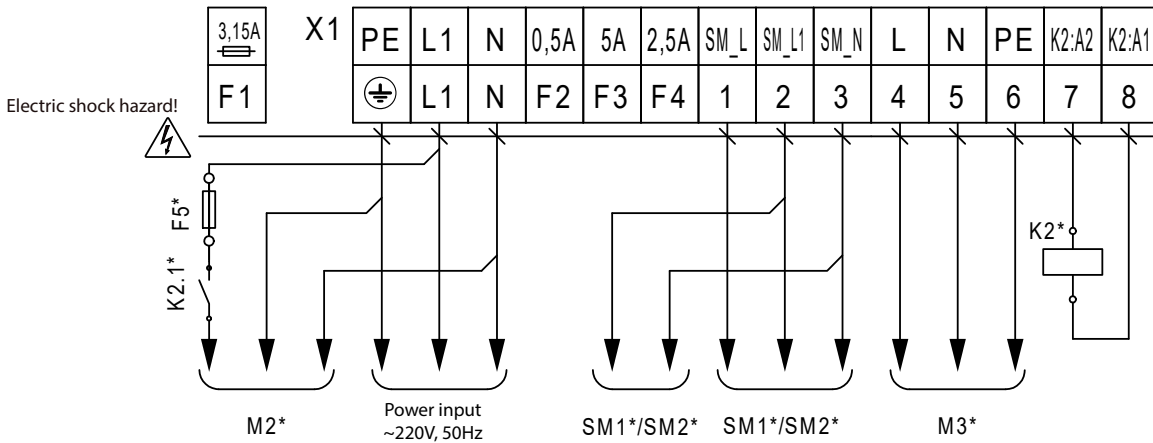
| 3,15A | X1 | PE | L1 | N | 0,5A | 5A | 2,5A | SM_L | SM_L1 | SM_N | L | N | PE | K2:A2 | K2:A1 |
|---|---|---|---|---|---|---|---|---|---|---|---|---|---|---|---|
| F1 | | ⏚ | L1 | N | F2 | F3 | F4 | 1 | 2 | 3 | 4 | 5 | 6 | 7 | 8 |

Electric shock hazard!

F5*

K2.1*

K2*

M2*

Power input
~220V, 50Hz

SM1*/SM2*

SM1*/SM2*

M3*